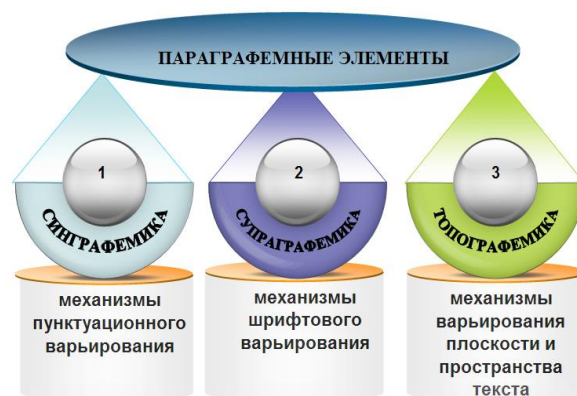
ПАРАГРАФЕМНЫЕ ЭЛЕМЕНТЫ

1

СИНГРАФЕМИКА

механизмы пунктуационного варьирования

2

СУПРАГРАФЕМИКА

механизмы шрифтового варьирования

3

ТОПОГРАФЕМИКА

механизмы варьирования плоскости и пространства текста